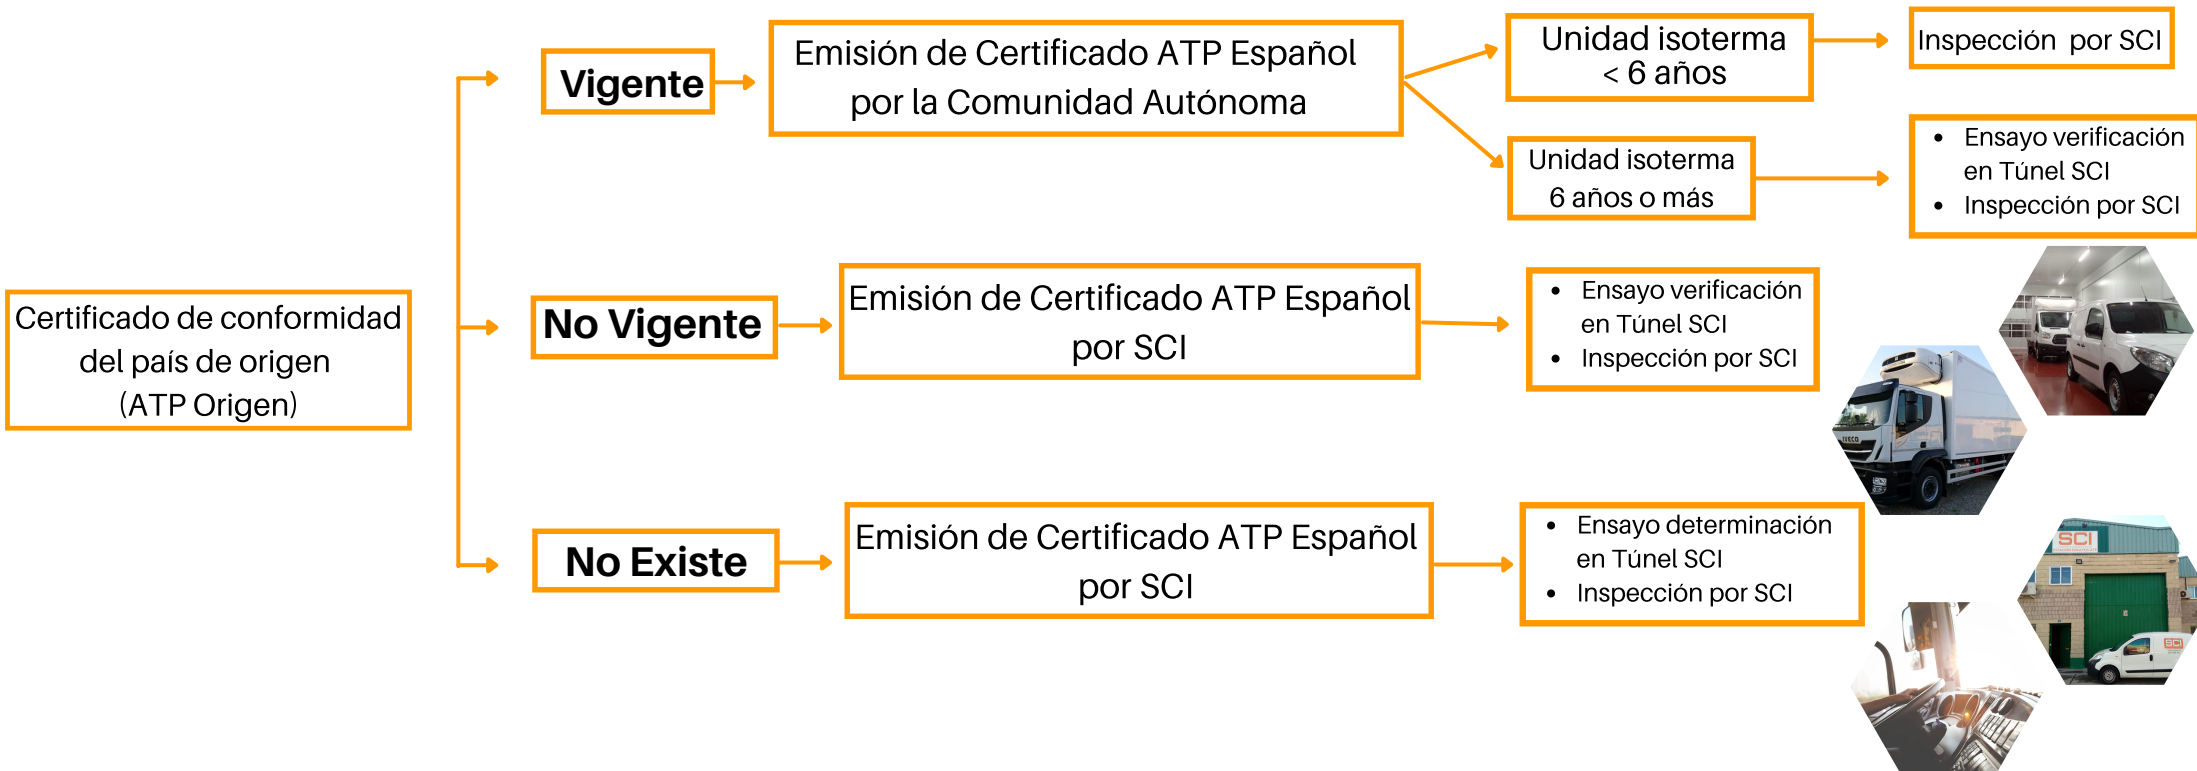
Certificado de conformidad del país de origen (ATP Origen)

Vigente

Emisión de Certificado ATP Español por la Comunidad Autónoma

Unidad isoterma < 6 años

Inspección por SCI

Unidad isoterma 6 años o más

- Ensayo verificación en Túnel SCI
- Inspección por SCI

No Vigente

Emisión de Certificado ATP Español por SCI

- Ensayo verificación en Túnel SCI
- Inspección por SCI

No Existe

Emisión de Certificado ATP Español por SCI

- Ensayo determinación en Túnel SCI
- Inspección por SCI

IVECO

SCI

SCI